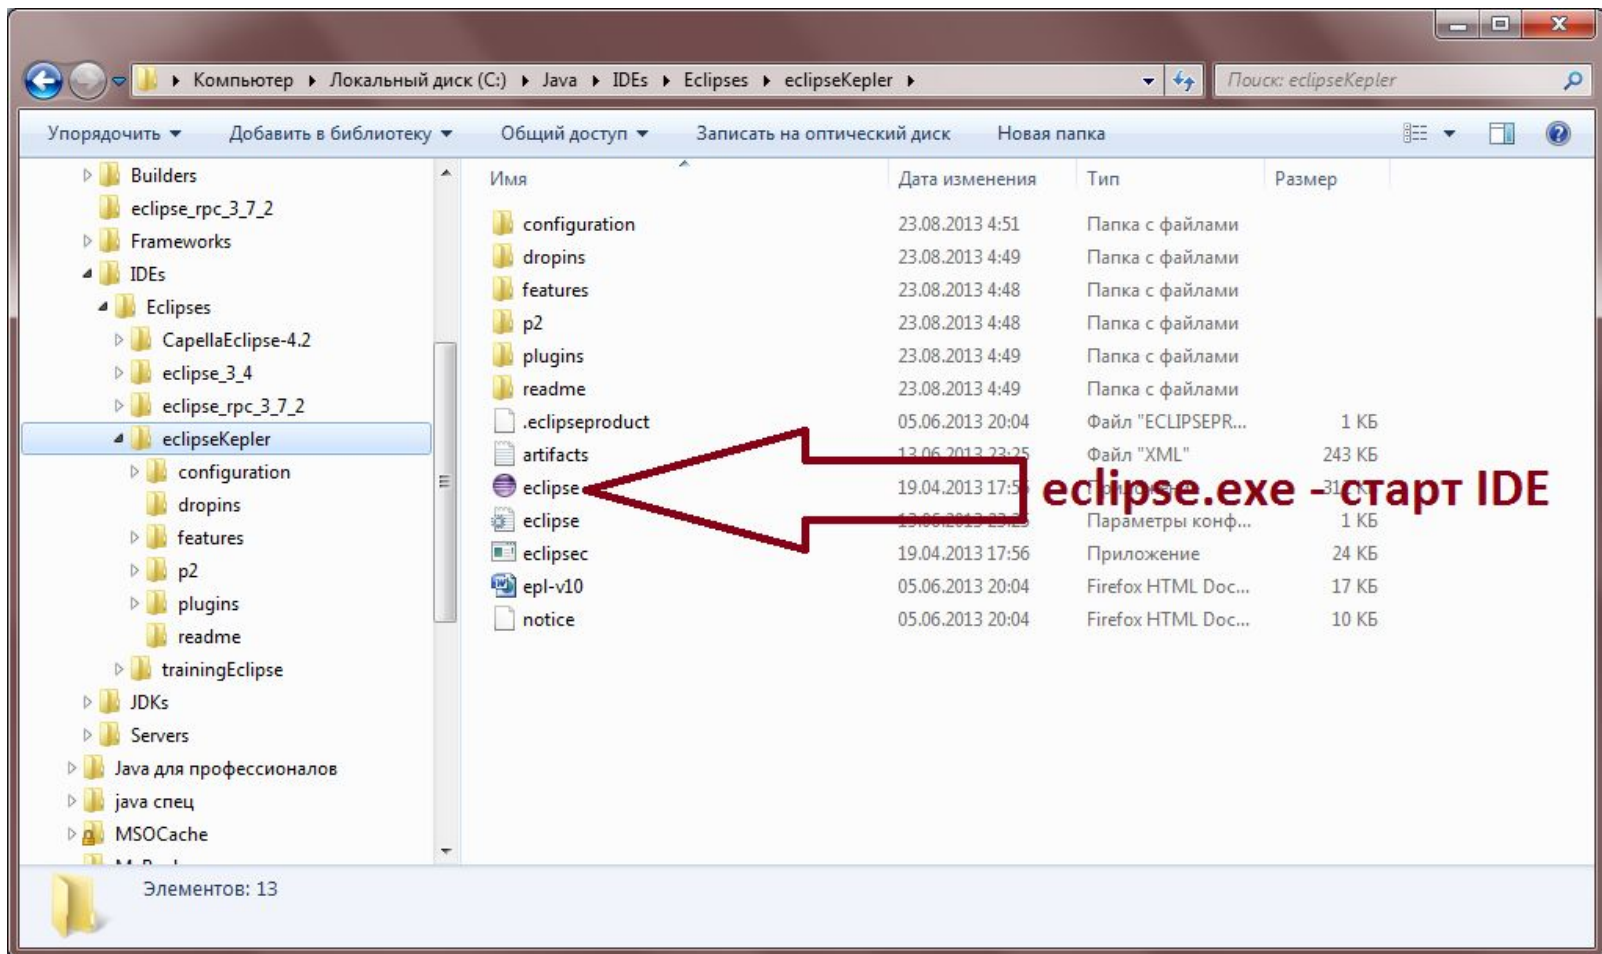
Компьютер ▸ Локальный диск (C:) ▸ Java ▸ IDEs ▸ Eclipses ▸ eclipseKepler ▸

Поиск: eclipseKepler

Упорядочить ▾ Добавить в библиотеку ▾ Общий доступ ▾ Записать на оптический диск Новая папка

Builders
eclipse_rpc_3_7_2
Frameworks
IDEs
Eclipses
CapellaEclipse-4.2
eclipse_3_4
eclipse_rpc_3_7_2
eclipseKepler
configuration
dropins
features
p2
plugins
readme
trainingEclipse
JDKs
Servers
Java для профессионалов
java спец
MSOCache

| Имя | Дата изменения | Тип | Размер |
|---|---|---|---|
| configuration | 23.08.2013 4:51 | Папка с файлами | |
| dropins | 23.08.2013 4:49 | Папка с файлами | |
| features | 23.08.2013 4:48 | Папка с файлами | |
| p2 | 23.08.2013 4:48 | Папка с файлами | |
| plugins | 23.08.2013 4:49 | Папка с файлами | |
| readme | 23.08.2013 4:49 | Папка с файлами | |
| .eclipseproduct | 05.06.2013 20:04 | Файл "ECLIPSEPR... | 1 КБ |
| artifacts | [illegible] | Файл "XML" | 243 КБ |
| eclipse | 19.04.2013 17:5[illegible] | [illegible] | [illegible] |
| eclipse | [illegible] | Параметры конф... | 1 КБ |
| eclipsec | 19.04.2013 17:56 | Приложение | 24 КБ |
| epl-v10 | 05.06.2013 20:04 | Firefox HTML Doc... | 17 КБ |
| notice | 05.06.2013 20:04 | Firefox HTML Doc... | 10 КБ |

eclipse.exe - старт IDE

Элементов: 13